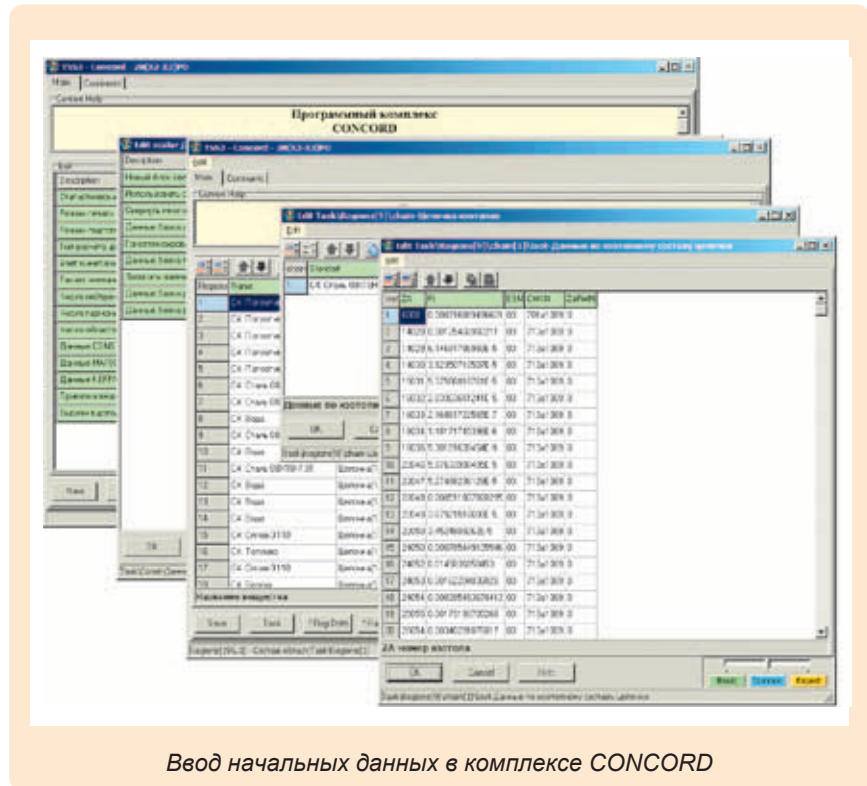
Программный комплекс
CONCORD

Main | Comments |

Description

Edit

Main | Comments |

Edit Task\Regions[1]\chain Цепочка изотопов

Edit Task\Regions[1]\chain[1]\Isot Данные по изотопному составу цепочки

Edit

Name

СА Плотность

СА Сталь 08Х18Н10Т

СА Вода

СА Олово

СА Сплав 3110

СА Топливо

Данные по изотопам

OK

Cancel

Help

Название вещества

Save

Task

ZA номер изотопа

Basic

Common

Expert

Ввод начальных данных в комплексе CONCORD